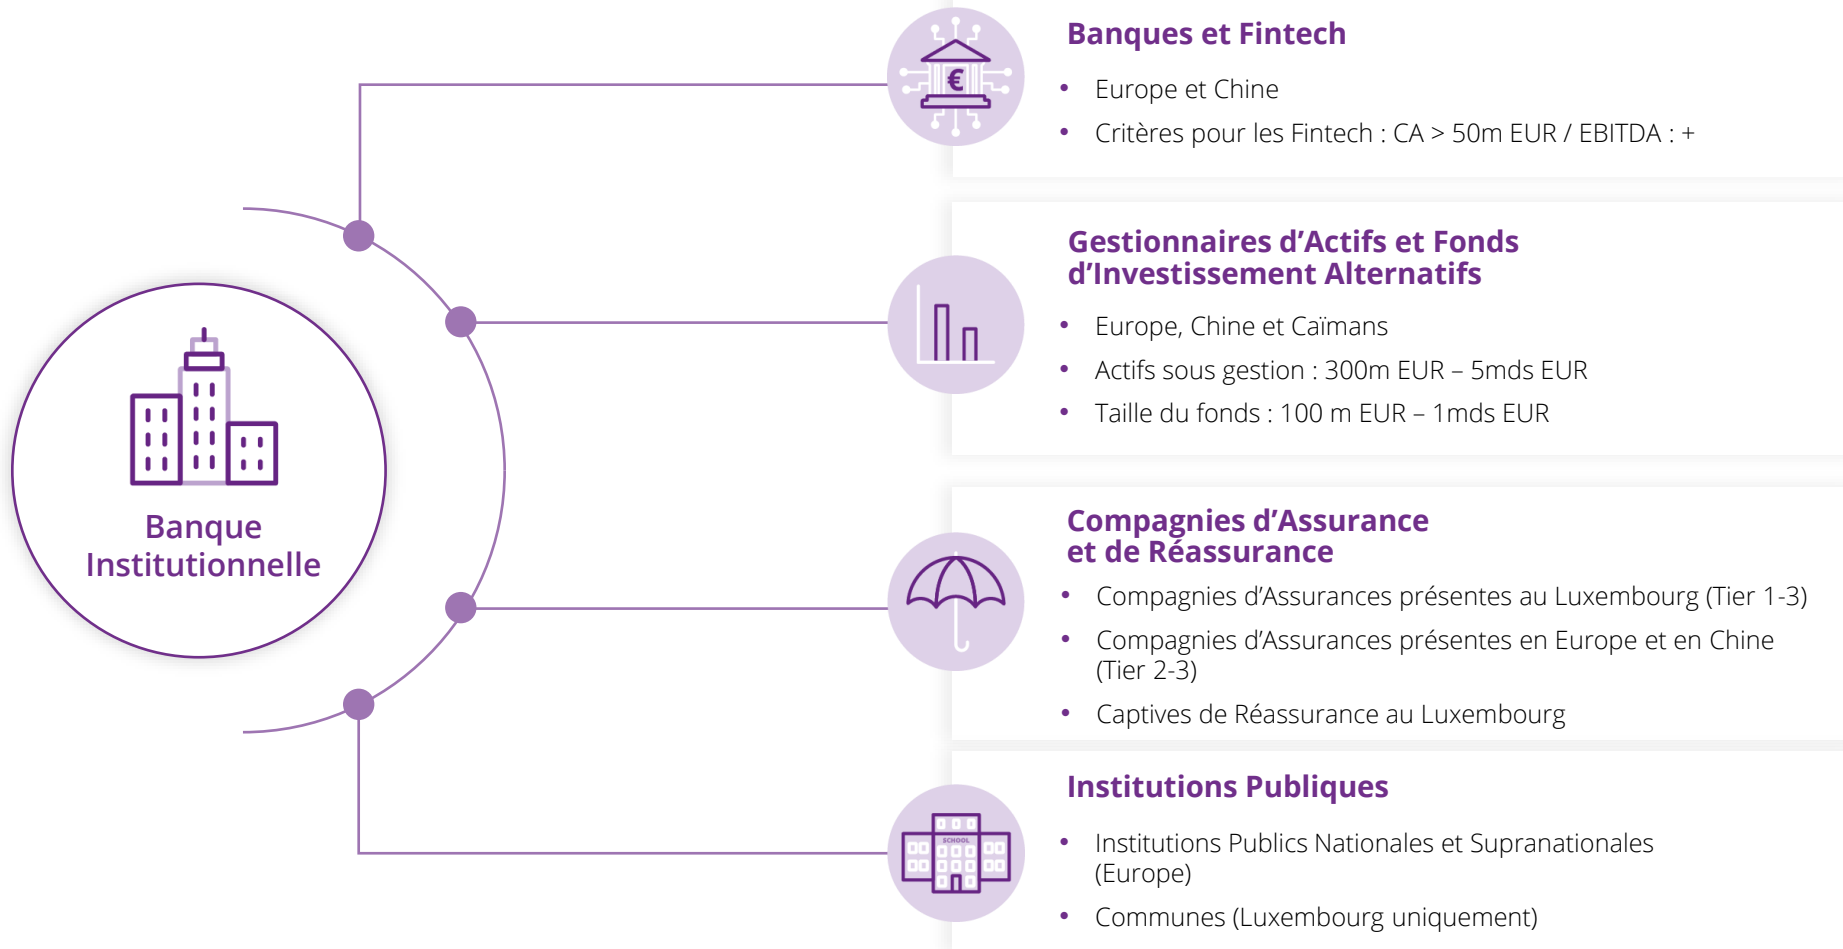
Banque Institutionnelle

€

Banques et Fintech

- Europe et Chine
- Critères pour les Fintech : CA > 50m EUR / EBITDA : +

Gestionnaires d’Actifs et Fonds d’Investissement Alternatifs

- Europe, Chine et Caïmans
- Actifs sous gestion : 300m EUR – 5mds EUR
- Taille du fonds : 100 m EUR – 1mds EUR

Compagnies d’Assurance et de Réassurance

- Compagnies d’Assurances présentes au Luxembourg (Tier 1-3)
- Compagnies d’Assurances présentes en Europe et en Chine (Tier 2-3)
- Captives de Réassurance au Luxembourg

SCHOOL

Institutions Publiques

- Institutions Publics Nationales et Supranationales (Europe)
- Communes (Luxembourg uniquement)